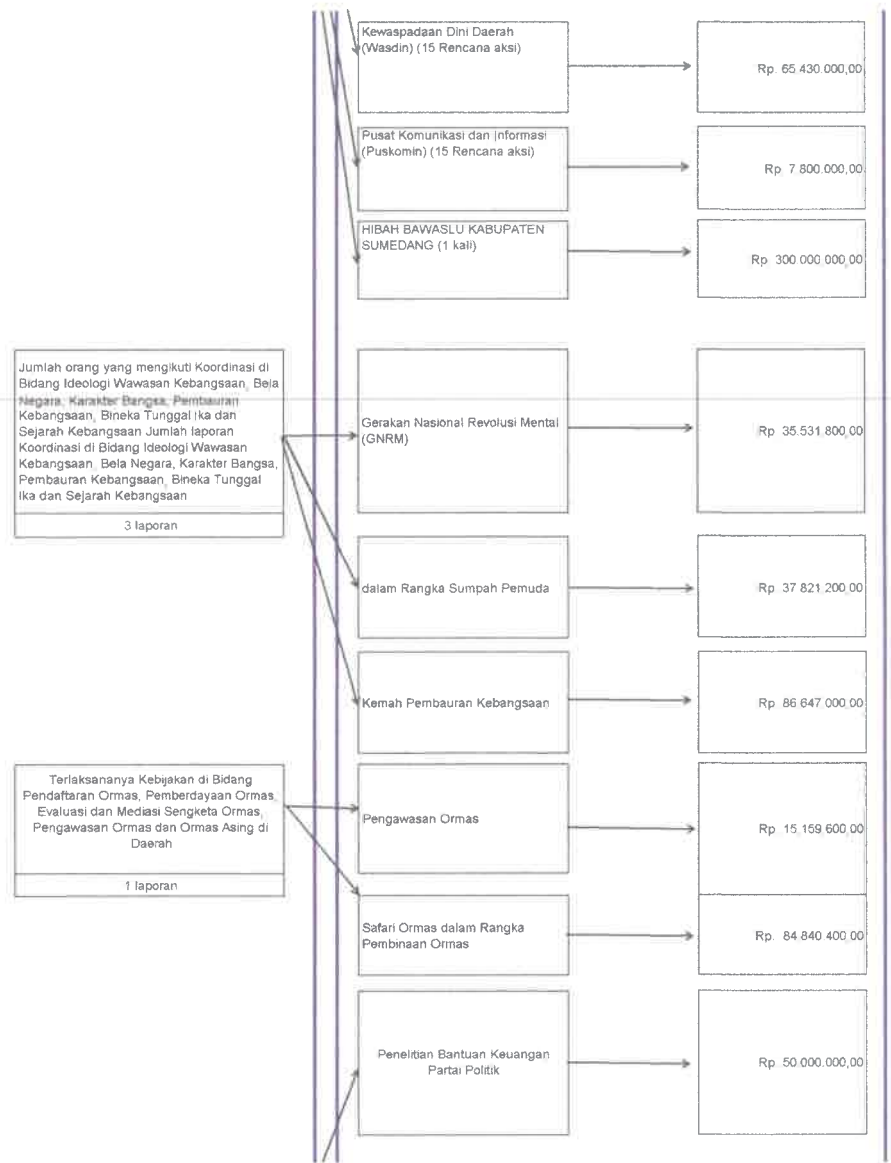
Kewaspadaan Dini Daerah (Wasdin) (15 Rencana aksi)

Rp. 65.430.000,00

Pusat Komunikasi dan Informasi (Puskomin) (15 Rencana aksi)

Rp. 7.800.000,00

HIBAH BAWASLU KABUPATEN SUMEDANG (1 kali)

Rp. 300.000.000,00

Jumlah orang yang mengikuti Koordinasi di Bidang Ideologi Wawasan Kebangsaan, Bela Negara, Karakter Bangsa, Pembauran Kebangsaan, Bineka Tunggal Ika dan Sejarah Kebangsaan Jumlah laporan Koordinasi di Bidang Ideologi Wawasan Kebangsaan, Bela Negara, Karakter Bangsa, Pembauran Kebangsaan, Bineka Tunggal Ika dan Sejarah Kebangsaan

3 laporan

Gerakan Nasional Revolusi Mental (GNRM)

Rp. 35.531.800,00

dalam Rangka Sumpah Pemuda

Rp. 37.821.200,00

Kemah Pembauran Kebangsaan

Rp. 86.647.000,00

Terlaksananya Kebijakan di Bidang Pendaftaran Ormas, Pemberdayaan Ormas, Evaluasi dan Mediasi Sengketa Ormas, Pengawasan Ormas dan Ormas Asing di Daerah

1 laporan

Pengawasan Ormas

Rp. 15.159.600,00

Safari Ormas dalam Rangka Pembinaan Ormas

Rp. 84.840.400,00

Penelitian Bantuan Keuangan Partai Politik

Rp. 50.000.000,00